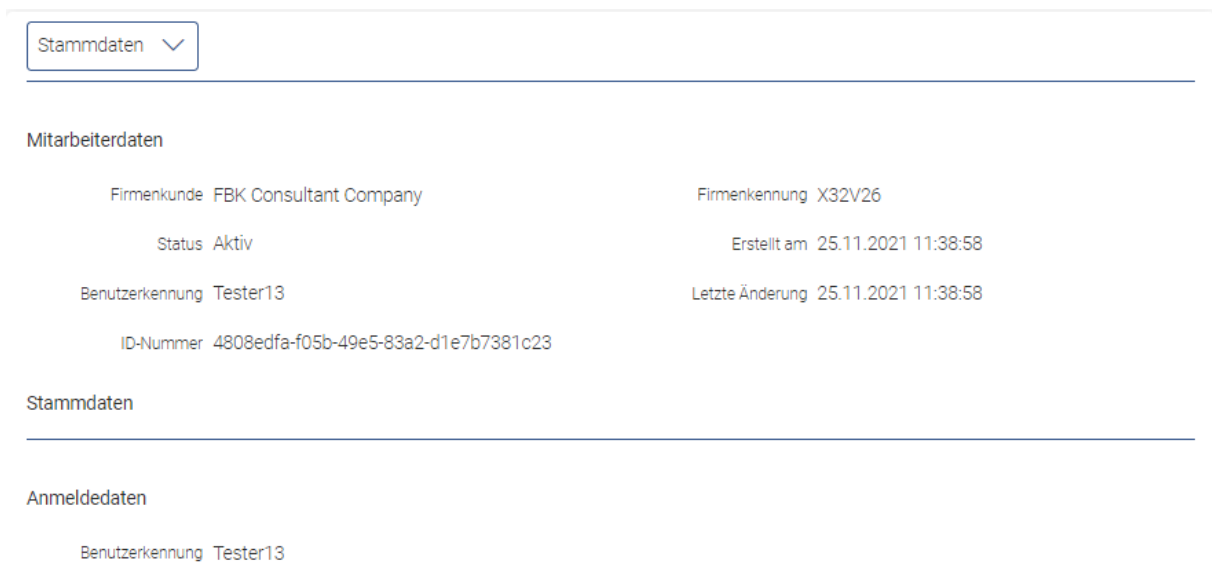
Stammdaten

Mitarbeiterdaten

Firmenkunde FBK Consultant Company

Firmenkennung X32V26

Status Aktiv

Erstellt am 25.11.2021 11:38:58

Benutzerkennung Tester13

Letzte Änderung 25.11.2021 11:38:58

ID-Nummer 4808edfa-f05b-49e5-83a2-d1e7b7381c23

Stammdaten

Anmeldedaten

Benutzerkennung Tester13